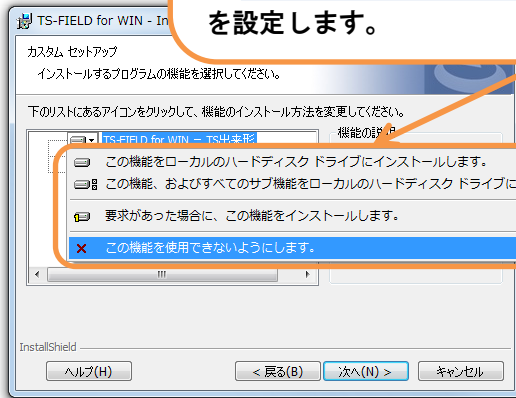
TS-FIELD for WIN - In

を設定します。

カスタム セットアップ

インストールするプログラムの機能を選択してください。

下のリストにあるアイコンをクリックして、機能のインストール方法を変更してください。

TS-FIELD for WIN - TS出来形

機能の説明

この機能をローカルのハードディスク ドライブにインストールします。

この機能、およびすべてのサブ機能をローカルのハードディスク ドライブに

要求があった場合に、この機能をインストールします。

この機能を使用できないようにします。

InstallShield

ヘルプ(H)

< 戻る(B)

次へ(N) >

キャンセル